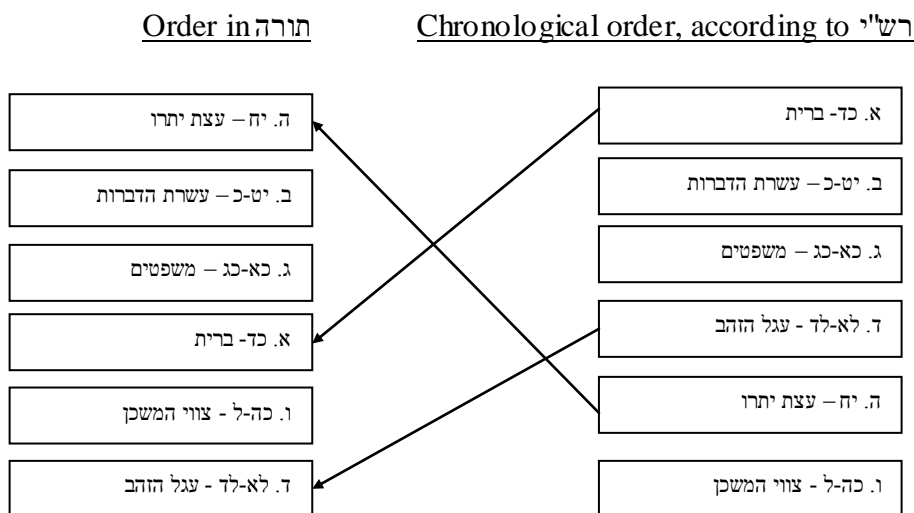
Order in תורה

Chronological order, according to רש"י

ה. יח – עצת יתרו

ב. יט-כ – עשרת הדברות

ג. כא-כג – משפטים

א. כד- ברית

ו. כה-ל - צווי המשכן

ד. לא-לד - עגל הזהב

א. כד- ברית

ב. יט-כ – עשרת הדברות

ג. כא-כג – משפטים

ד. לא-לד - עגל הזהב

ה. יח – עצת יתרו

ו. כה-ל - צווי המשכן